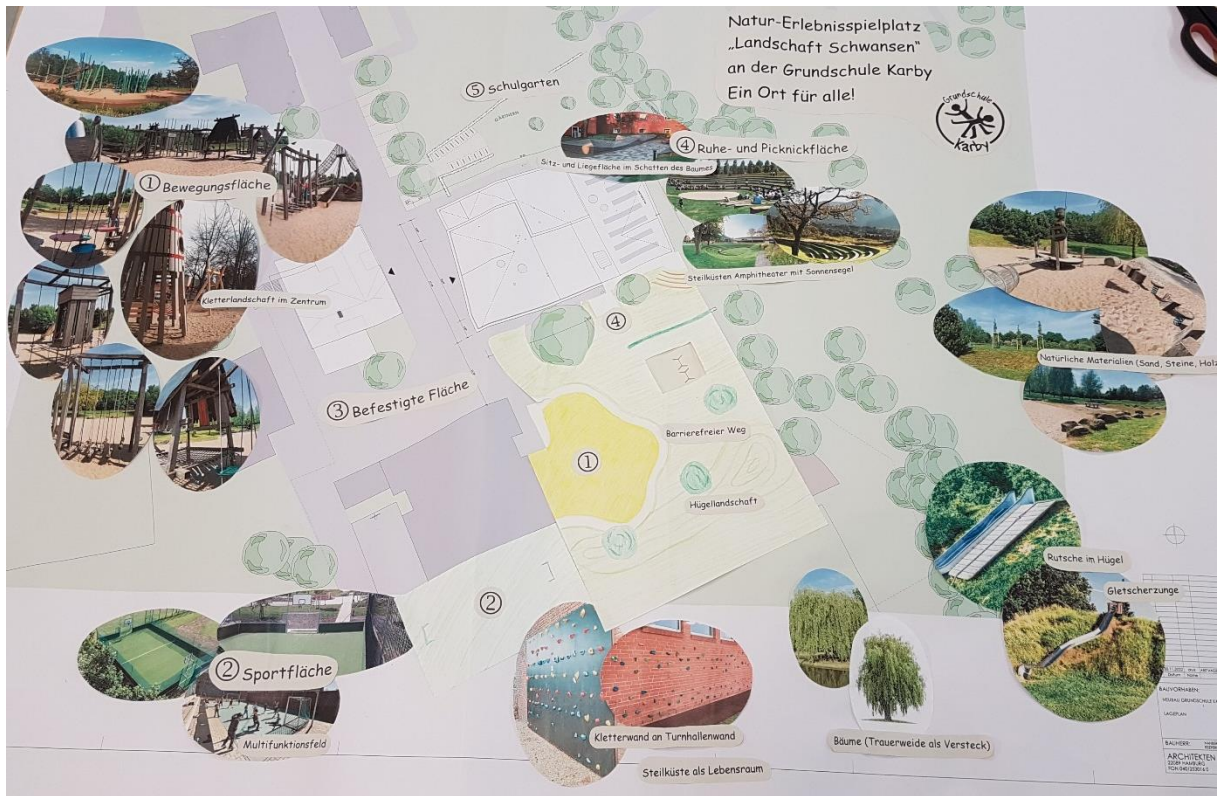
Natur-Erlebnisspielplatz
„Landschaft Schwansen"
an der Grundschule Karby
Ein Ort für alle!

Grundschule Karby

⑤ Schulgarten

④ Ruhe- und Picknickfläche

Sitz- und Liegefläche im Schatten des Baumes

Steilküsten Amphitheater mit Sonnensegel

① Bewegungsfläche

Kletterlandschaft im Zentrum

③ Befestigte Fläche

④

①

Barrierefreier Weg

Hügellandschaft

②

Natürliche Materialien (Sand, Steine, Holz

Rutsche im Hügel

Gletscherzunge

② Sportfläche

Multifunktionsfeld

Kletterwand an Turnhallenwand

Steilküste als Lebensraum

Bäume (Trauerweide als Versteck)

BAUVORHABEN:
NEUBAU GRUNDSCHULE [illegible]
LAGEPLAN

BAUHERR:

ARCHITEKTEN
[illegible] HAMBURG
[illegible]